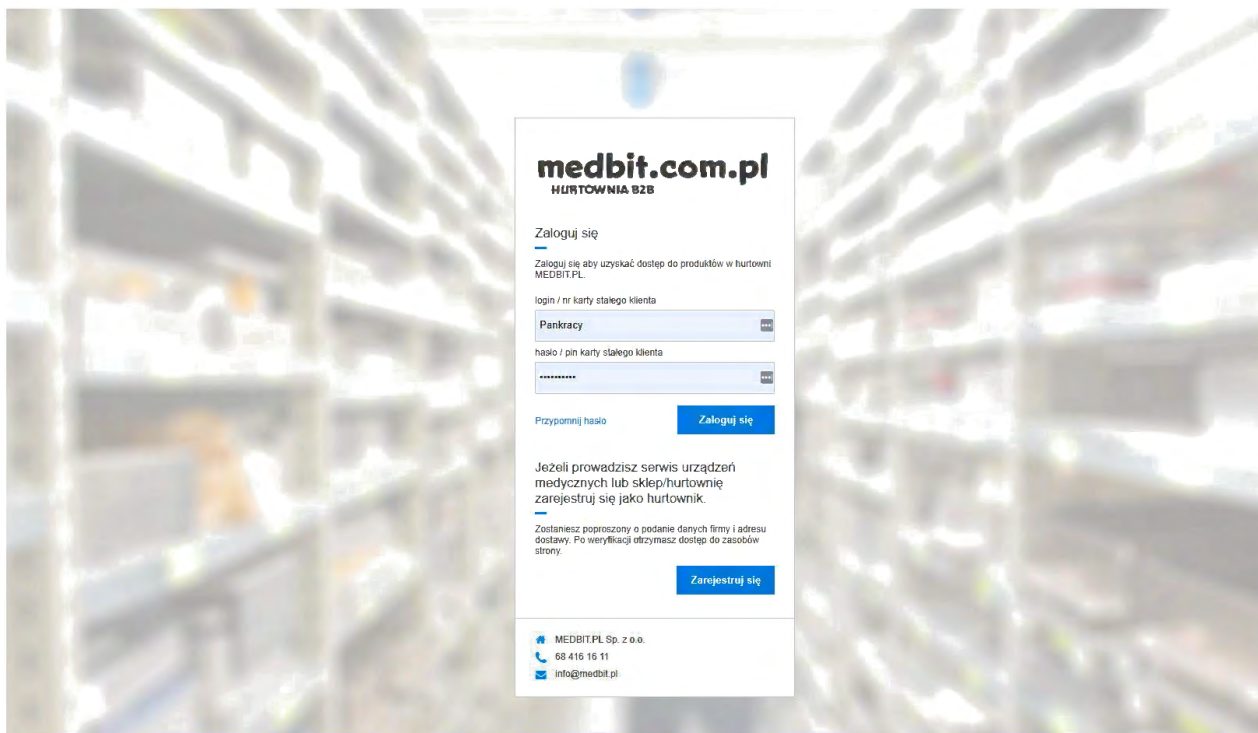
medbit.com.pl
HURTOWNIA B2B

Zaloguj się

Zaloguj się aby uzyskać dostęp do produktów w hurtowni MEDBIT.PL.

login / nr karty stałego klienta

Pankracy

hasło / pin karty stałego klienta

••••••••••

Przypomnij hasło

Zaloguj się

Jeżeli prowadzisz serwis urządzeń medycznych lub sklep/hurtownię zarejestruj się jako hurtownik.

Zostaniesz poproszony o podanie danych firmy i adresu dostawy. Po weryfikacji otrzymasz dostęp do zasobów strony.

Zarejestruj się

MEDBIT.PL Sp. z o.o.
68 416 16 11
info@medbit.pl